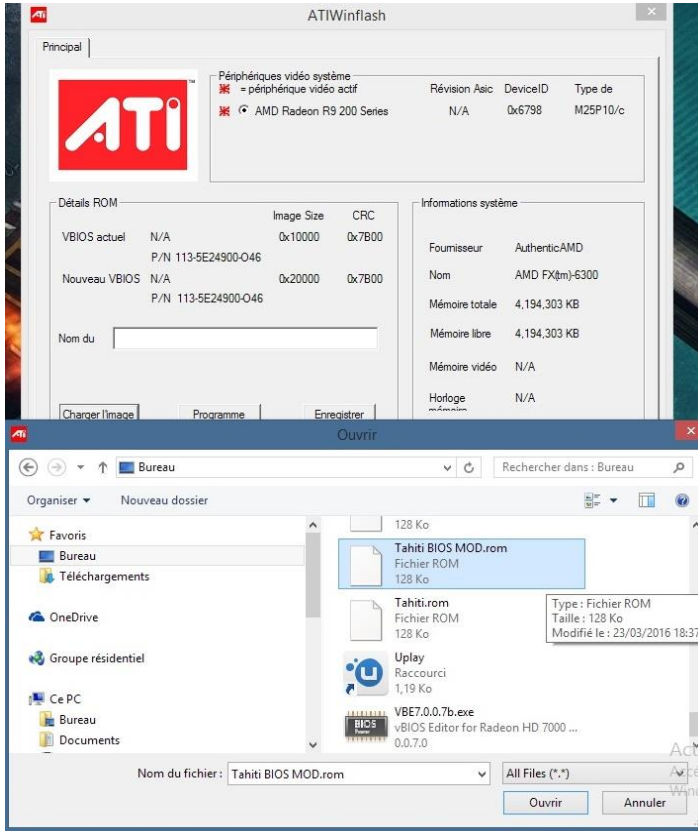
ATIWinflash

Principal

ATI

Périphériques vidéo système
= périphérique vidéo actif
Révision Asic DeviceID Type de
AMD Radeon R9 200 Series N/A 0x6798 M25P10/c

Détails ROM

| | | Image Size | CRC |
|---|---|---|---|
| VBIOS actuel | N/A | 0x10000 | 0x7B00 |
| | P/N 113-5E24900-O46 | | |
| Nouveau VBIOS | N/A | 0x20000 | 0x7B00 |
| | P/N 113-5E24900-O46 | | |

Nom du

Informations système

| | |
|---|---|
| Fournisseur | AuthenticAMD |
| Nom | AMD FX(tm)-6300 |
| Mémoire totale | 4,194,303 KB |
| Mémoire libre | 4,194,303 KB |
| Mémoire vidéo | N/A |
| Horloge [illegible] | N/A |

Charger l'image Programme Enregistrer

Ouvrir

Bureau

Rechercher dans : Bureau

Organiser ▾ Nouveau dossier

Favoris
Bureau
Téléchargements

OneDrive

Groupe résidentiel

Ce PC
Bureau
Documents

128 Ko

Tahiti BIOS MOD.rom
Fichier ROM
128 Ko

Tahiti.rom
Fichier ROM
128 Ko

Type : Fichier ROM
Taille : 128 Ko
Modifié le : 23/03/2016 18:37

Uplay
Raccourci
1,19 Ko

VBE7.0.0.7b.exe
vBIOS Editor for Radeon HD 7000 ...
0.0.7.0

BIOS

Nom du fichier : Tahiti BIOS MOD.rom

All Files (*.*)

Ouvrir Annuler

Act
Acce
Wind